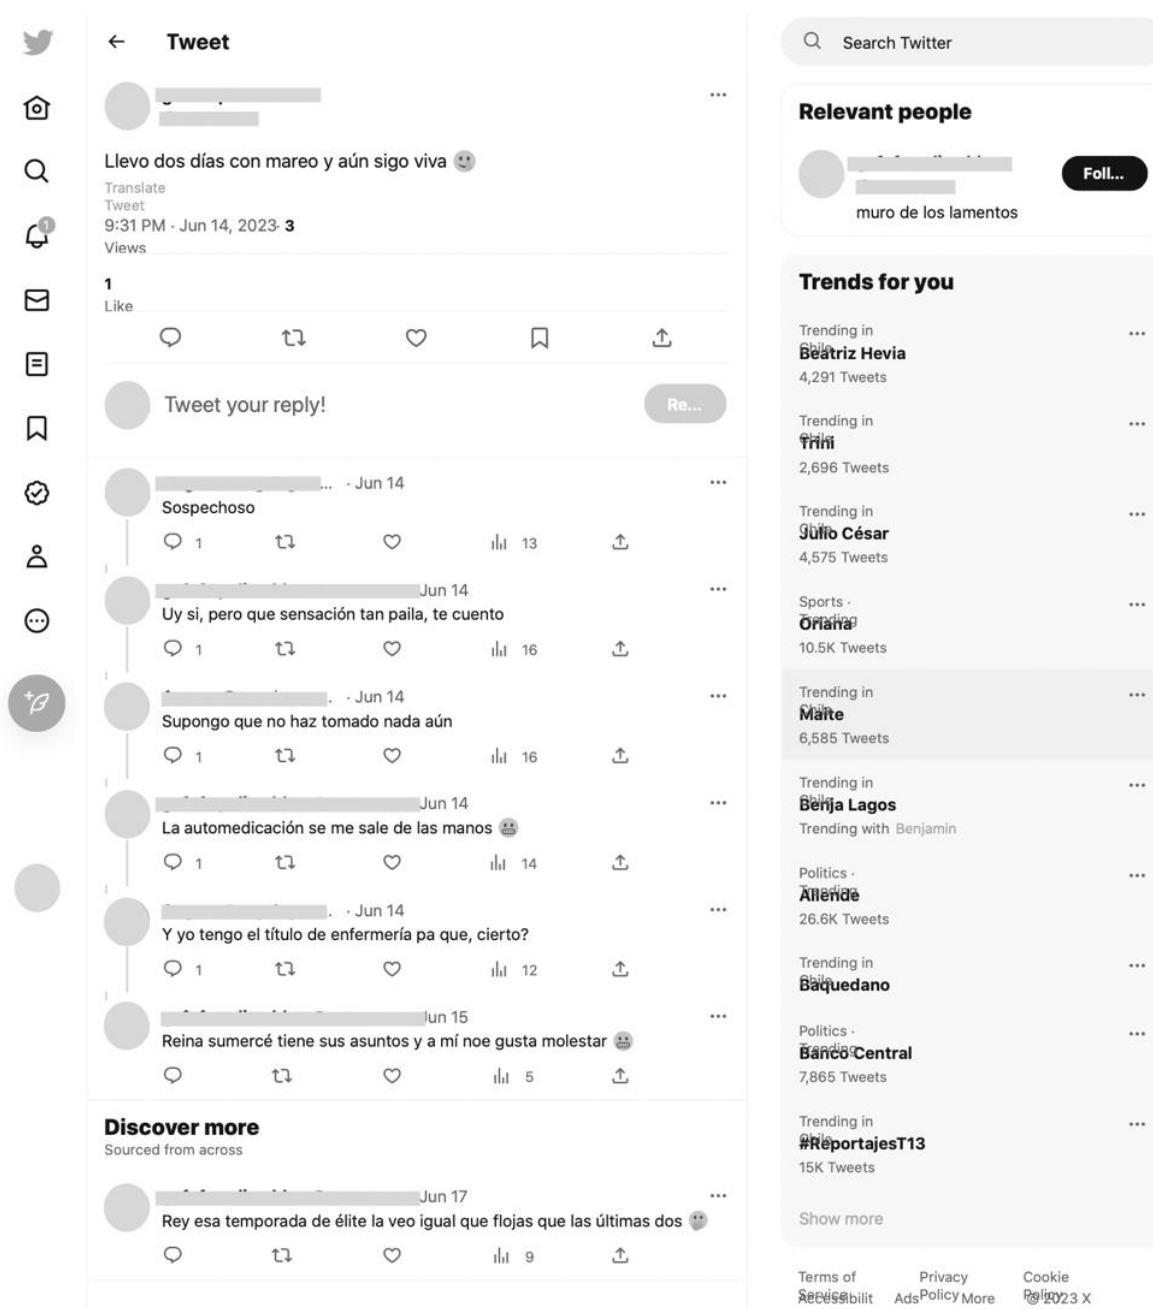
Tweet

Llevo dos días con mareo y aún sigo viva 🙂
Translate Tweet
9:31 PM · Jun 14, 2023 · 3 Views

1 Like

Tweet your reply!
Re...

... · Jun 14
Sospechoso
1 13

Jun 14
Uy si, pero que sensación tan paila, te cuento
1 16

. · Jun 14
Supongo que no haz tomado nada aún
1 16

Jun 14
La automedicación se me sale de las manos 😬
1 14

. · Jun 14
Y yo tengo el título de enfermería pa que, cierto?
1 12

Jun 15
Reina sumercé tiene sus asuntos y a mí noe gusta molestar 😬
5

Discover more
Sourced from across

Jun 17
Rey esa temporada de élite la veo igual que flojas que las últimas dos 🙁
9

Search Twitter

Relevant people
muro de los lamentos
Foll...

Trends for you

Trending in Chile
Beatriz Hevia
4,291 Tweets

Trending in Chile
Trini
2,696 Tweets

Trending in Chile
Julio César
4,575 Tweets

Sports · Trending
Orfana
10.5K Tweets

Trending in Chile
Maite
6,585 Tweets

Trending in Chile
Benja Lagos
Trending with Benjamin

Politics · Trending
Allende
26.6K Tweets

Trending in Chile
Baquedano

Politics · Trending
Banco Central
7,865 Tweets

Trending in Chile
#ReportajesT13
15K Tweets

Show more

Terms of Service Privacy Policy Cookie Policy Accessibility Ads More © 2023 X